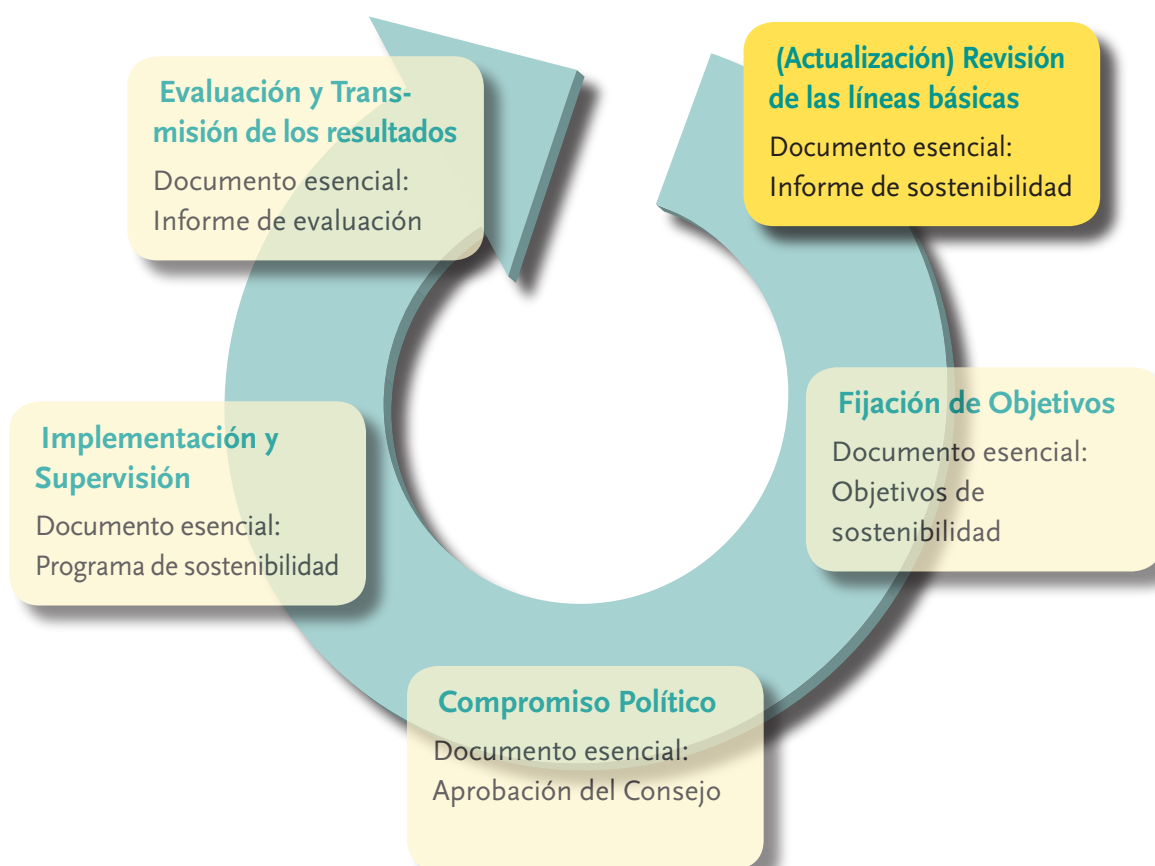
(Actualización) Revisión de las líneas básicas
Documento esencial: Informe de sostenibilidad

Fijación de Objetivos
Documento esencial: Objetivos de sostenibilidad

Compromiso Político
Documento esencial: Aprobación del Consejo

Implementación y Supervisión
Documento esencial: Programa de sostenibilidad

Evaluación y Transmisión de los resultados
Documento esencial: Informe de evaluación